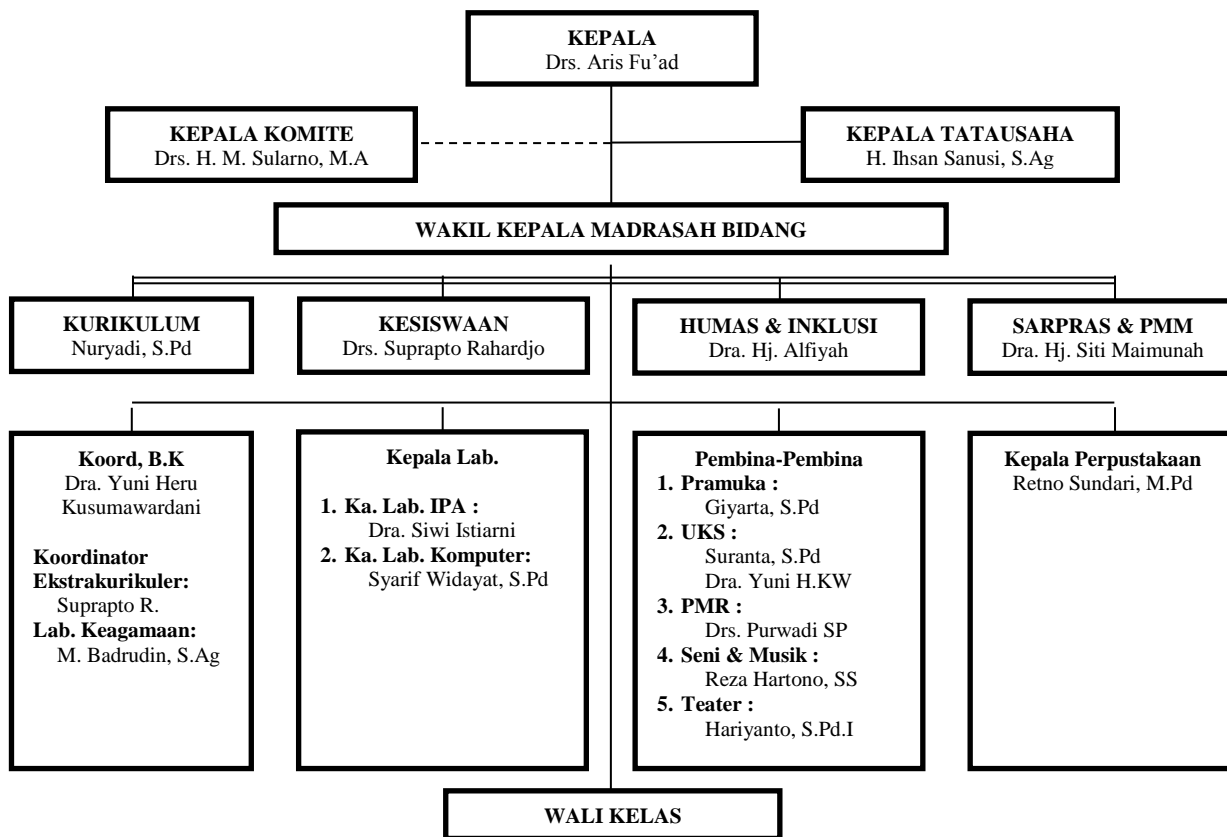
KEPALA
Drs. Aris Fu'ad

KEPALA KOMITE
Drs. H. M. Sularno, M.A

KEPALA TATAUSAHA
H. Ihsan Sanusi, S.Ag

WAKIL KEPALA MADRASAH BIDANG

KURIKULUM
Nuryadi, S.Pd

KESISWAAN
Drs. Suprapto Rahardjo

HUMAS & INKLUSI
Dra. Hj. Alfiyah

SARPRAS & PMM
Dra. Hj. Siti Maimunah

Koord, B.K
Dra. Yuni Heru Kusumawardani

Koordinator Ekstrakurikuler:
Suprapto R.
Lab. Keagamaan:
M. Badrudin, S.Ag

Kepala Lab.
1. Ka. Lab. IPA :
Dra. Siwi Istiarni
2. Ka. Lab. Komputer:
Syarif Widayat, S.Pd

Pembina-Pembina
1. Pramuka :
Giyarta, S.Pd
2. UKS :
Suranta, S.Pd
Dra. Yuni H.KW
3. PMR :
Drs. Purwadi SP
4. Seni & Musik :
Reza Hartono, SS
5. Teater :
Hariyanto, S.Pd.I

Kepala Perpustakaan
Retno Sundari, M.Pd

WALI KELAS